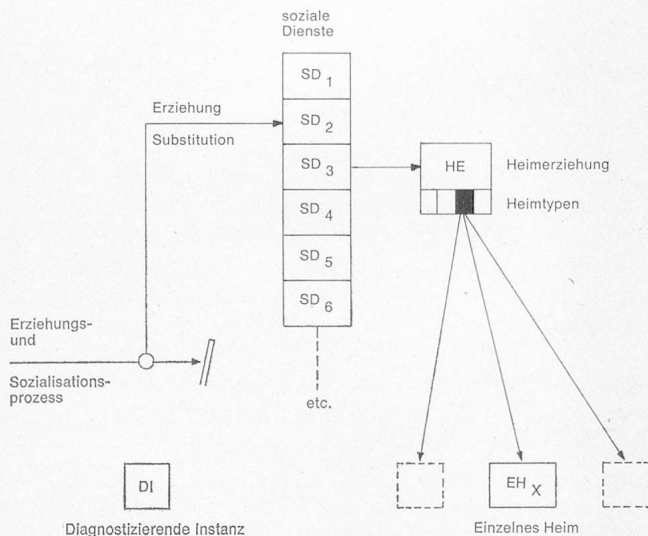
soziale Dienste

$SD_1$

$SD_2$

$SD_3$

$SD_4$

$SD_5$

$SD_6$

etc.

Erziehung

Substitution

HE

Heimerziehung

Heimtypen

Erziehungs- und

Sozialisationsprozess

DI

Diagnostizierende Instanz

$EH_X$

Einzelnes Heim